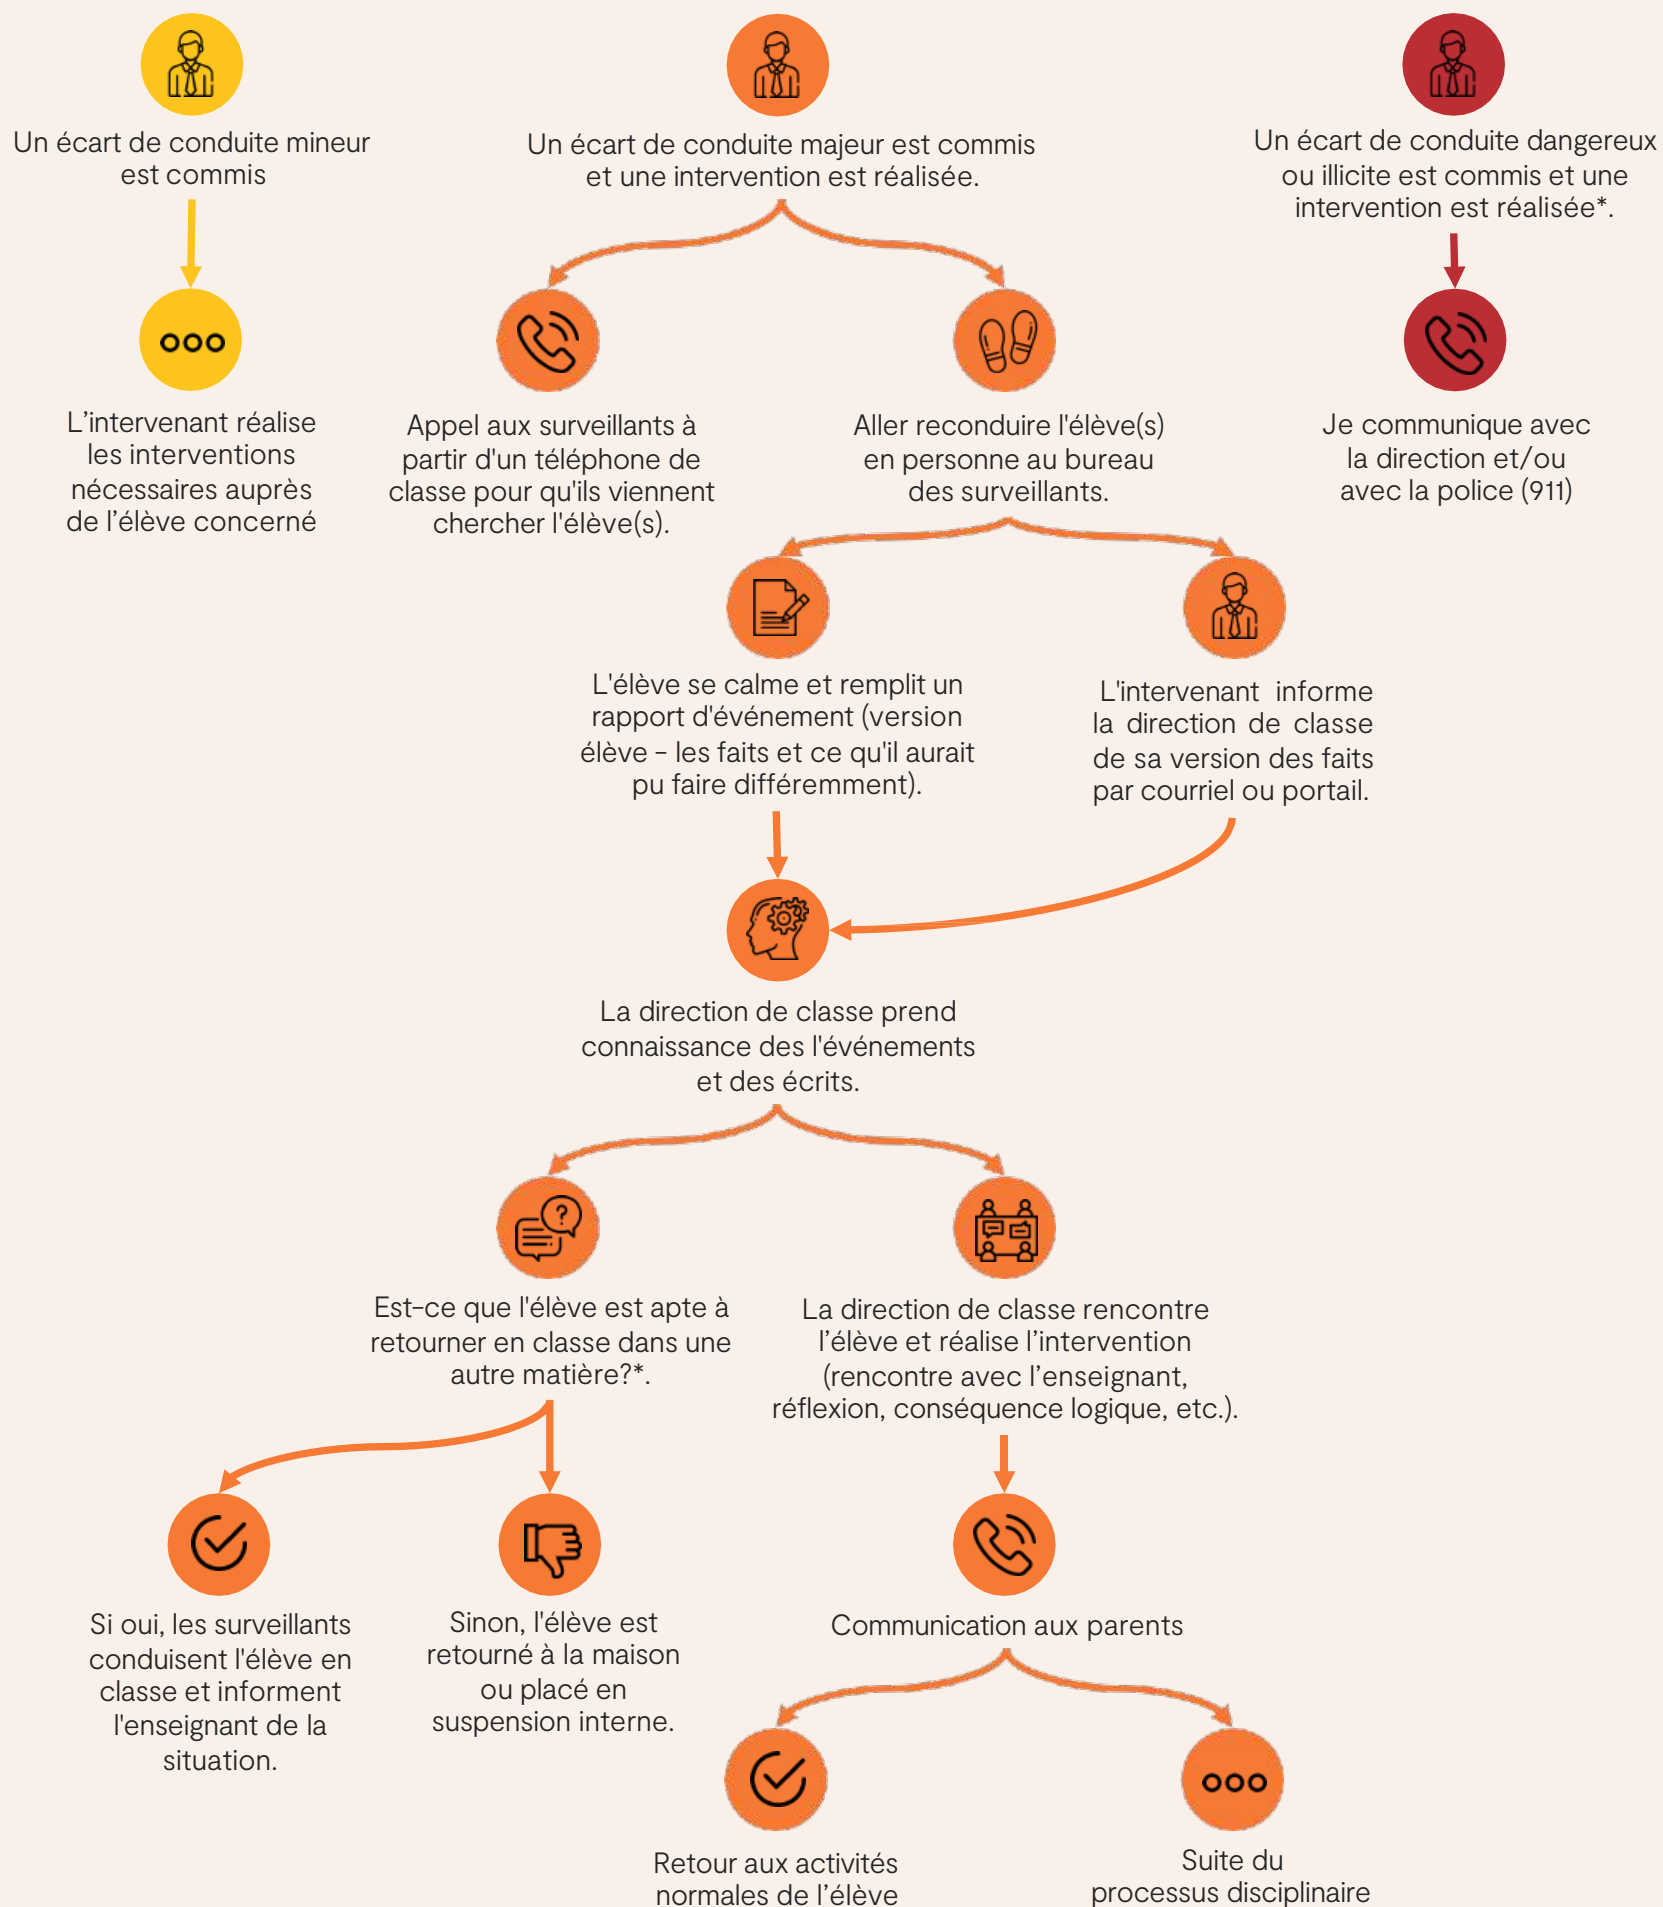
Un écart de conduite mineur est commis

L'intervenant réalise les interventions nécessaires auprès de l'élève concerné

Un écart de conduite majeur est commis et une intervention est réalisée.

Appel aux surveillants à partir d'un téléphone de classe pour qu'ils viennent chercher l'élève(s).

Aller reconduire l'élève(s) en personne au bureau des surveillants.

L'élève se calme et remplit un rapport d'événement (version élève - les faits et ce qu'il aurait pu faire différemment).

L'intervenant informe la direction de classe de sa version des faits par courriel ou portail.

La direction de classe prend connaissance des l'événements et des écrits.

Est-ce que l'élève est apte à retourner en classe dans une autre matière?*.

La direction de classe rencontre l'élève et réalise l'intervention (rencontre avec l'enseignant, réflexion, conséquence logique, etc.).

Si oui, les surveillants conduisent l'élève en classe et informent l'enseignant de la situation.

Sinon, l'élève est retourné à la maison ou placé en suspension interne.

Communication aux parents

Retour aux activités normales de l'élève

Suite du processus disciplinaire

Un écart de conduite dangereux ou illicite est commis et une intervention est réalisée*.

Je communique avec la direction et/ou avec la police (911)